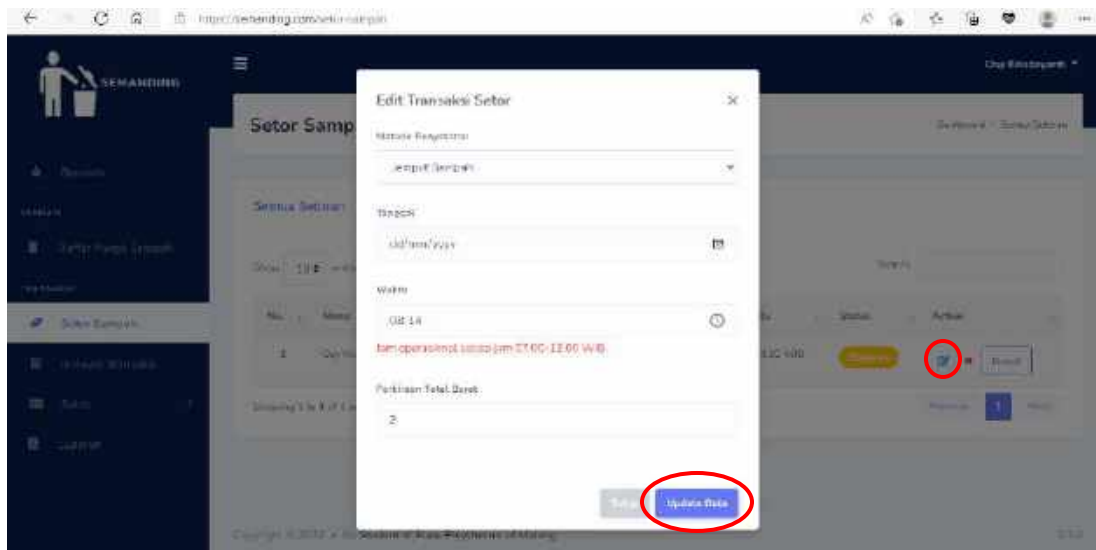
https://senanding.com/setor-sampah

SENANDING

Setor Samp

Semua Setoran

Edit Transaksi Setor

Metode Pengiriman

Jemput Sampah

Tanggal

dd/mm/yyyy

Waktu

08.14

Jam operasional setoran jam 07.00-12.00 WIB

Perkiraan Total Berat

2

Update Data

Action

Dashboard > Setor Sampah

Copyright © 2022 • State Polytechnic of Malang